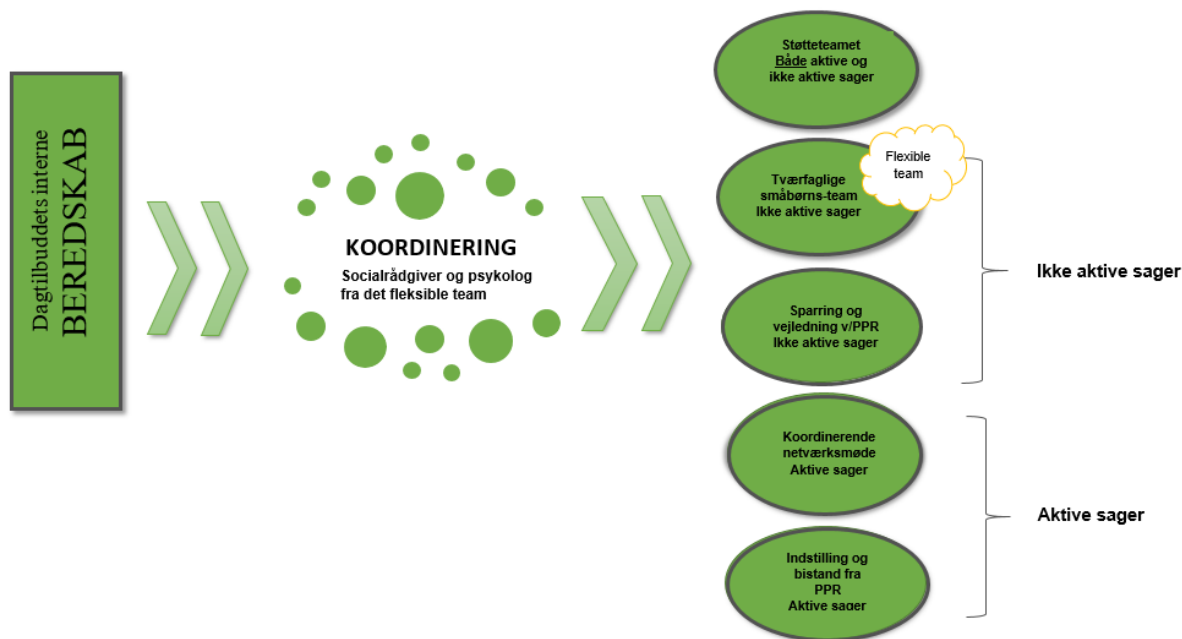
Dagtilbuddets interne
BEREDSKAB

KOORDINERING
Socialrådgiver og psykolog fra det fleksible team

Støtteteamet
Både aktive og ikke aktive sager

Flexible team

Tværfaglige småbørns-team
Ikke aktive sager

Sparring og vejledning v/PPR
Ikke aktive sager

Ikke aktive sager

Koordinerende netværksmøde
Aktive sager

Aktive sager

Indstilling og bistand fra PPR
Aktive sager